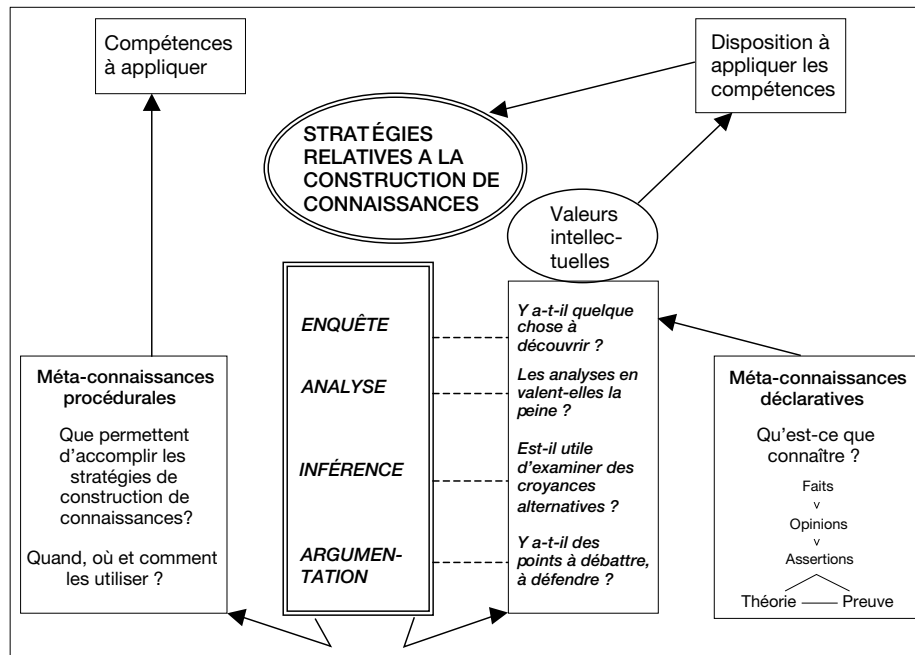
Compétences à appliquer

Disposition à appliquer les compétences

STRATÉGIES RELATIVES A LA CONSTRUCTION DE CONNAISSANCES

Valeurs intellectuelles

Méta-connaissances procédurales

Que permettent d'accomplir les stratégies de construction de connaissances?

Quand, où et comment les utiliser ?

ENQUÊTE

ANALYSE

INFÉRENCE

ARGUMENTATION

Y a-t-il quelque chose à découvrir ?

Les analyses en valent-elles la peine ?

Est-il utile d'examiner des croyances alternatives ?

Y a-t-il des points à débattre, à défendre ?

Méta-connaissances déclaratives

Qu'est-ce que connaître ?

Faits
v
Opinions
v
Assertions

Théorie —— Preuve